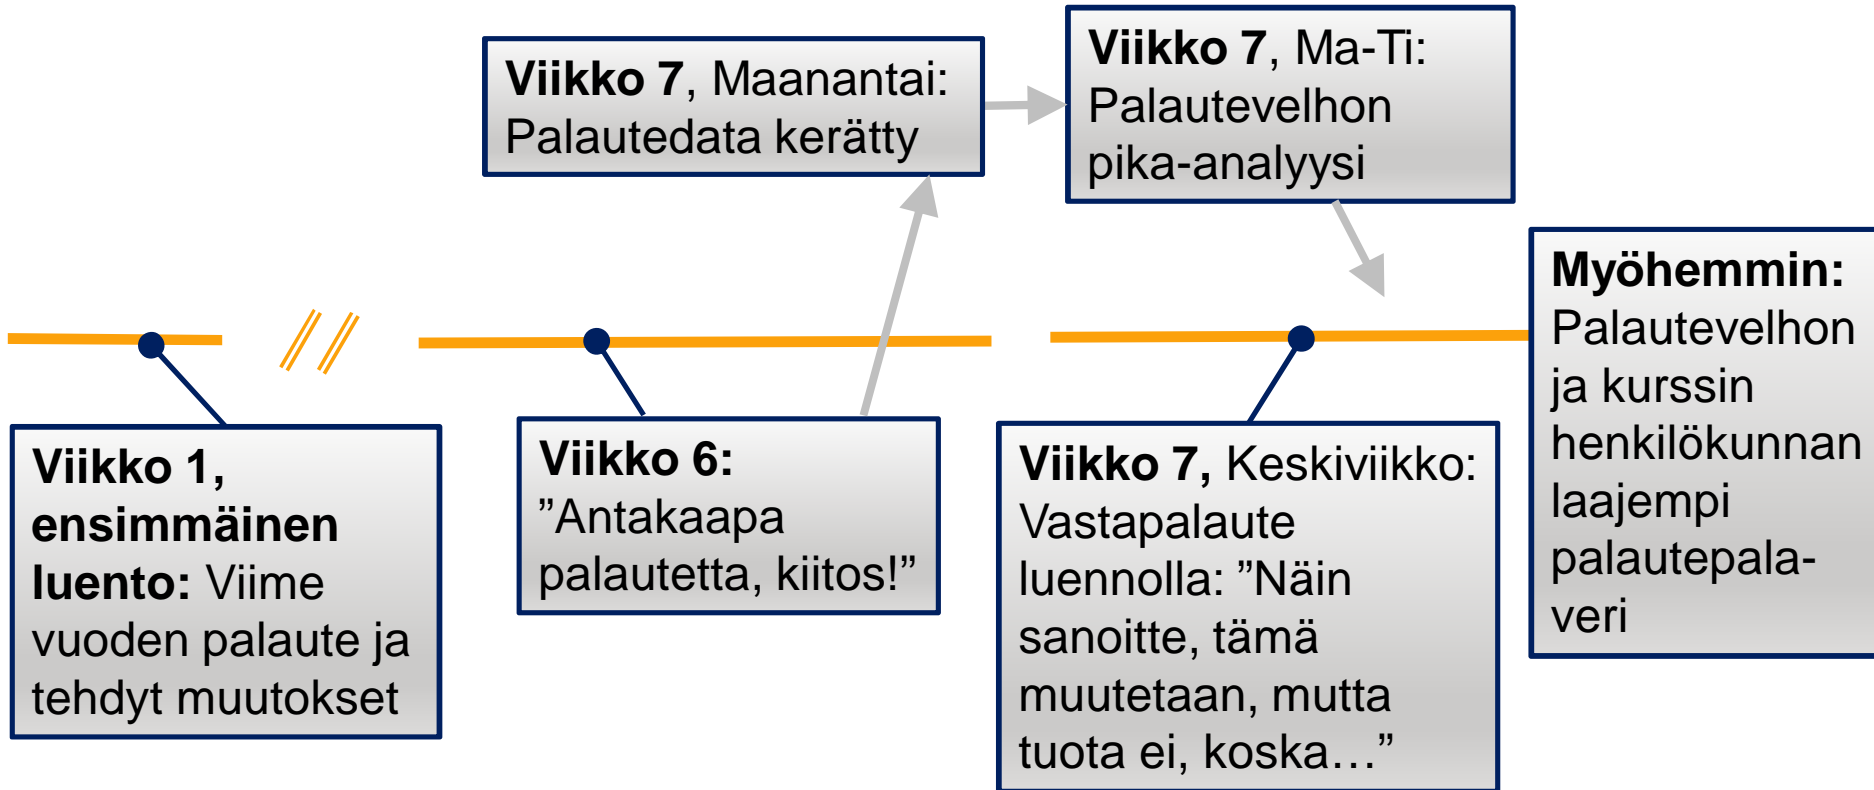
Viikko 7, Maanantai: Palautedata kerätty

Viikko 7, Ma-Ti: Palautevelhon pika-analyysi

Myöhemmin: Palautevelhon ja kurssin henkilökunnan laajempi palautepalaveri

Viikko 1, ensimmäinen luento: Viime vuoden palaute ja tehdyt muutokset

Viikko 6: ”Antakaapa palautetta, kiitos!”

Viikko 7, Keskiviikko: Vastapalaute luennolla: ”Näin sanoitte, tämä muutetaan, mutta tuota ei, koska…”